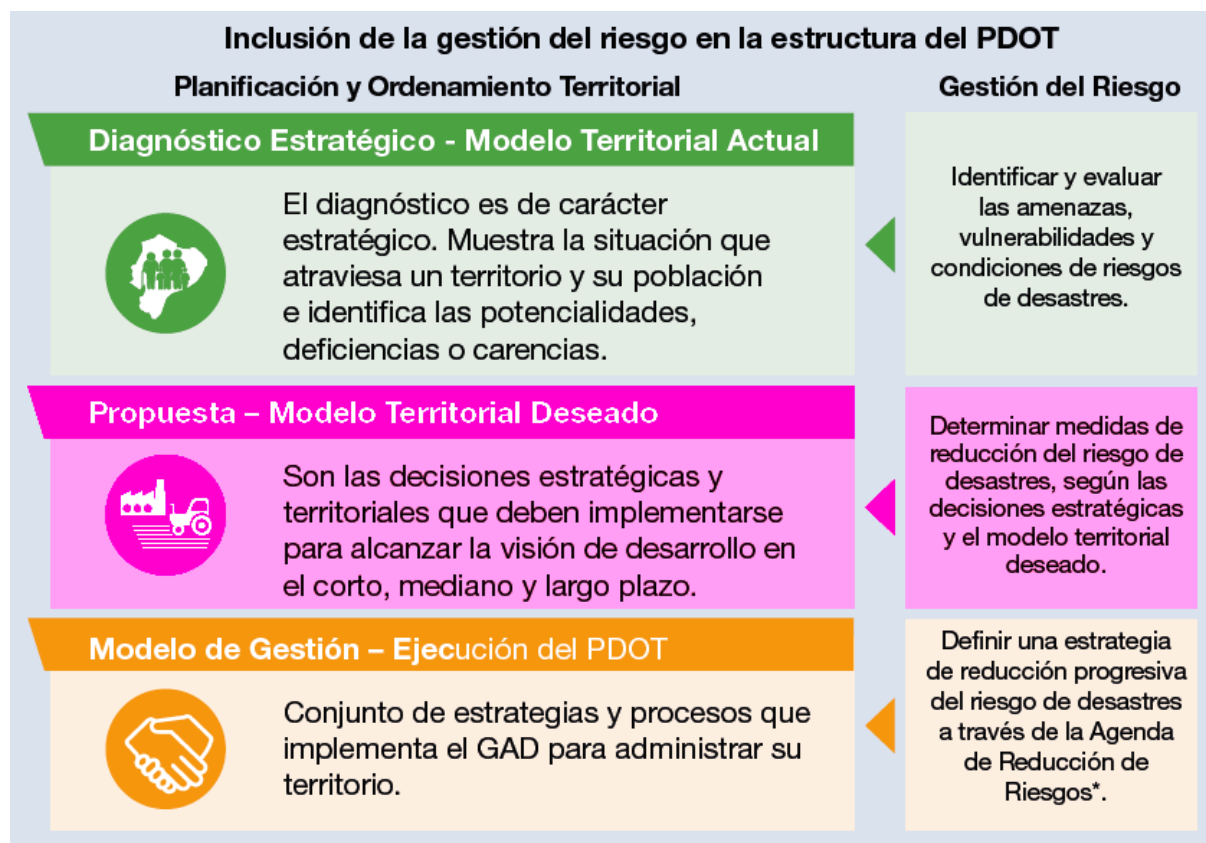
Inclusión de la gestión del riesgo en la estructura del PDOT

Planificación y Ordenamiento Territorial

Gestión del Riesgo

Diagnóstico Estratégico - Modelo Territorial Actual

El diagnóstico es de carácter estratégico. Muestra la situación que atraviesa un territorio y su población e identifica las potencialidades, deficiencias o carencias.

Identificar y evaluar las amenazas, vulnerabilidades y condiciones de riesgos de desastres.

Propuesta – Modelo Territorial Deseado

Son las decisiones estratégicas y territoriales que deben implementarse para alcanzar la visión de desarrollo en el corto, mediano y largo plazo.

Determinar medidas de reducción del riesgo de desastres, según las decisiones estratégicas y el modelo territorial deseado.

Modelo de Gestión – Ejecución del PDOT

Conjunto de estrategias y procesos que implementa el GAD para administrar su territorio.

Definir una estrategia de reducción progresiva del riesgo de desastres a través de la Agenda de Reducción de Riesgos*.